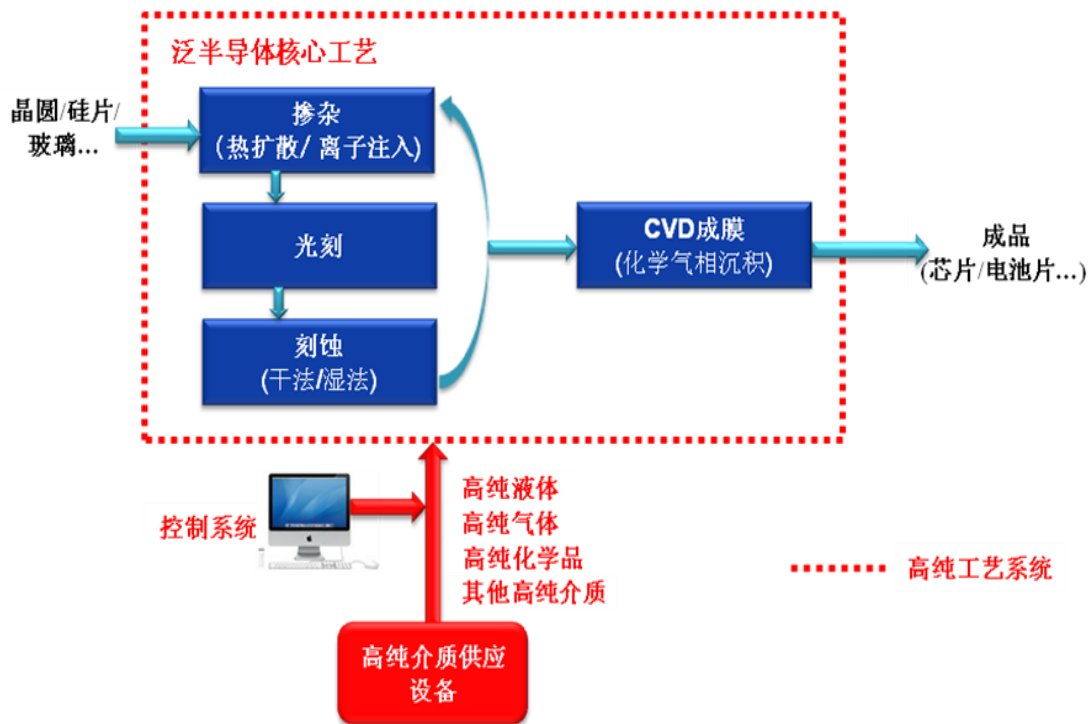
泛半导体核心工艺

晶圆/硅片/玻璃...

掺杂
(热扩散/离子注入)

光刻

刻蚀
(干法/湿法)

CVD成膜
(化学气相沉积)

成品
(芯片/电池片...)

控制系统

高纯液体
高纯气体
高纯化学品
其他高纯介质

高纯工艺系统

高纯介质供应设备